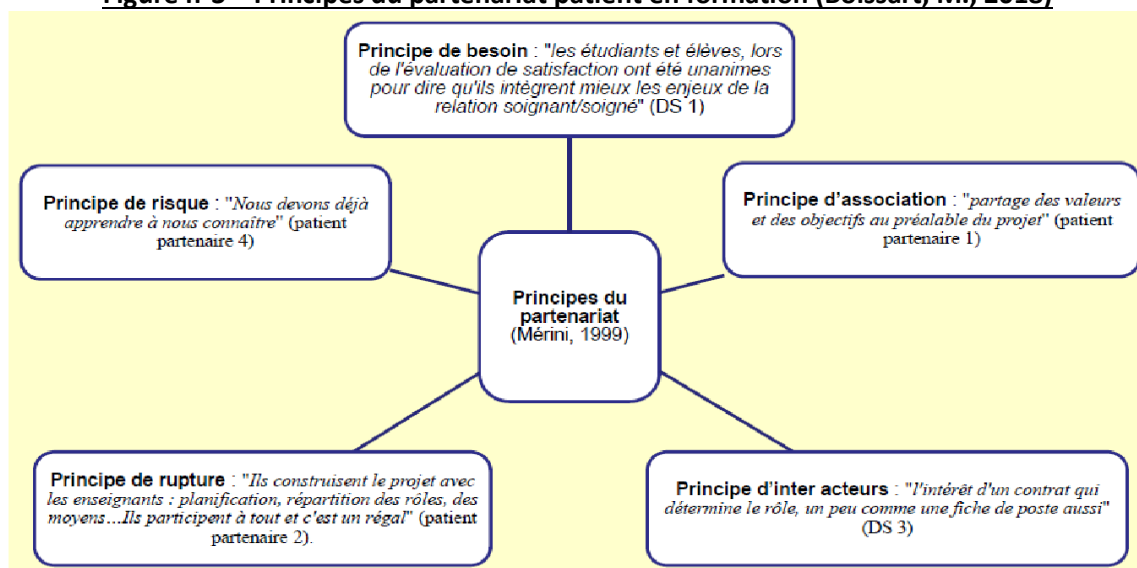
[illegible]

Principe de besoin : "les étudiants et élèves, lors de l'évaluation de satisfaction ont été unanimes pour dire qu'ils intègrent mieux les enjeux de la relation soignant/soigné" (DS 1)

Principe de risque : "Nous devons déjà apprendre à nous connaître" (patient partenaire 4)

Principe d'association : "partage des valeurs et des objectifs au préalable du projet" (patient partenaire 1)

Principes du partenariat (Mérini, 1999)

Principe de rupture : "Ils construisent le projet avec les enseignants : planification, répartition des rôles, des moyens…Ils participent à tout et c'est un régal" (patient partenaire 2).

Principe d'inter acteurs : "l'intérêt d'un contrat qui détermine le rôle, un peu comme une fiche de poste aussi" (DS 3)